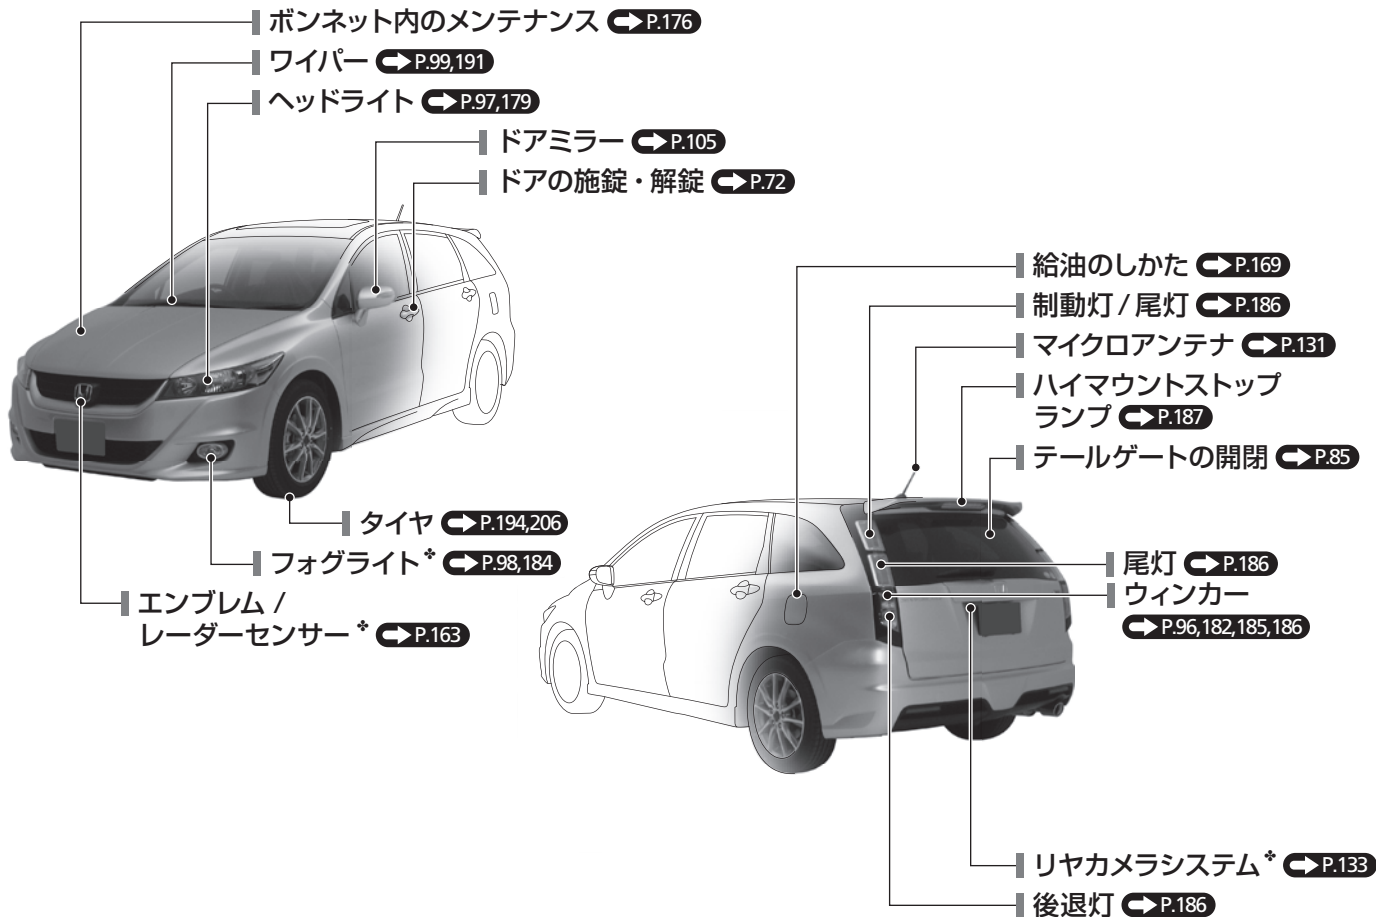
ボンネット内のメンテナンス P.176
ワイパー P.99,191
ヘッドライト P.97,179
ドアミラー P.105
ドアの施錠・解錠 P.72
タイヤ P.194,206
フォグライト* P.98,184
エンブレム / レーダーセンサー* P.163

給油のしかた P.169
制動灯 / 尾灯 P.186
マイクロアンテナ P.131
ハイマウントストップランプ P.187
テールゲートの開閉 P.85
尾灯 P.186
ウィンカー P.96,182,185,186
リヤカメラシステム* P.133
後退灯 P.186